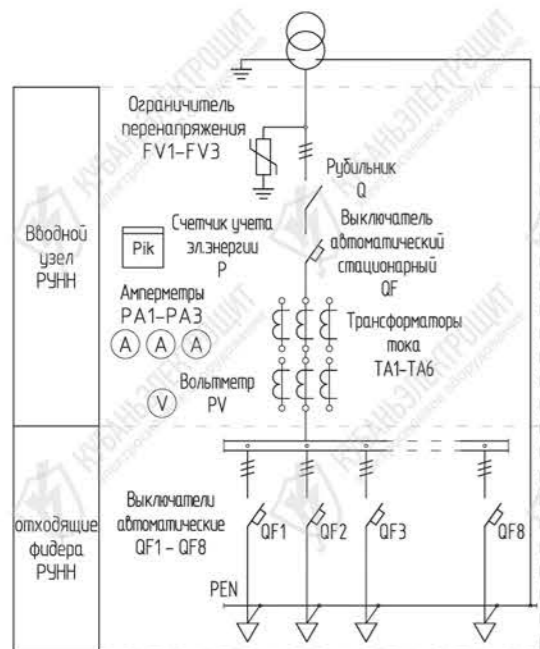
Ограничитель перенапряжения FV1–FV3

Рубильник Q

Вводной узел РУНН

Счетчик учета эл.энергии P

Pik

Выключатель автоматический стационарный QF

Амперметры PA1–PA3

A A A

Трансформаторы тока TA1–TA6

Вольтметр PV

V

отходящие фидера РУНН

Выключатели автоматические QF1 – QF8

QF1 QF2 QF3 QF8

PEN

КУБАНЬЭЛЕКТРОЩИТ